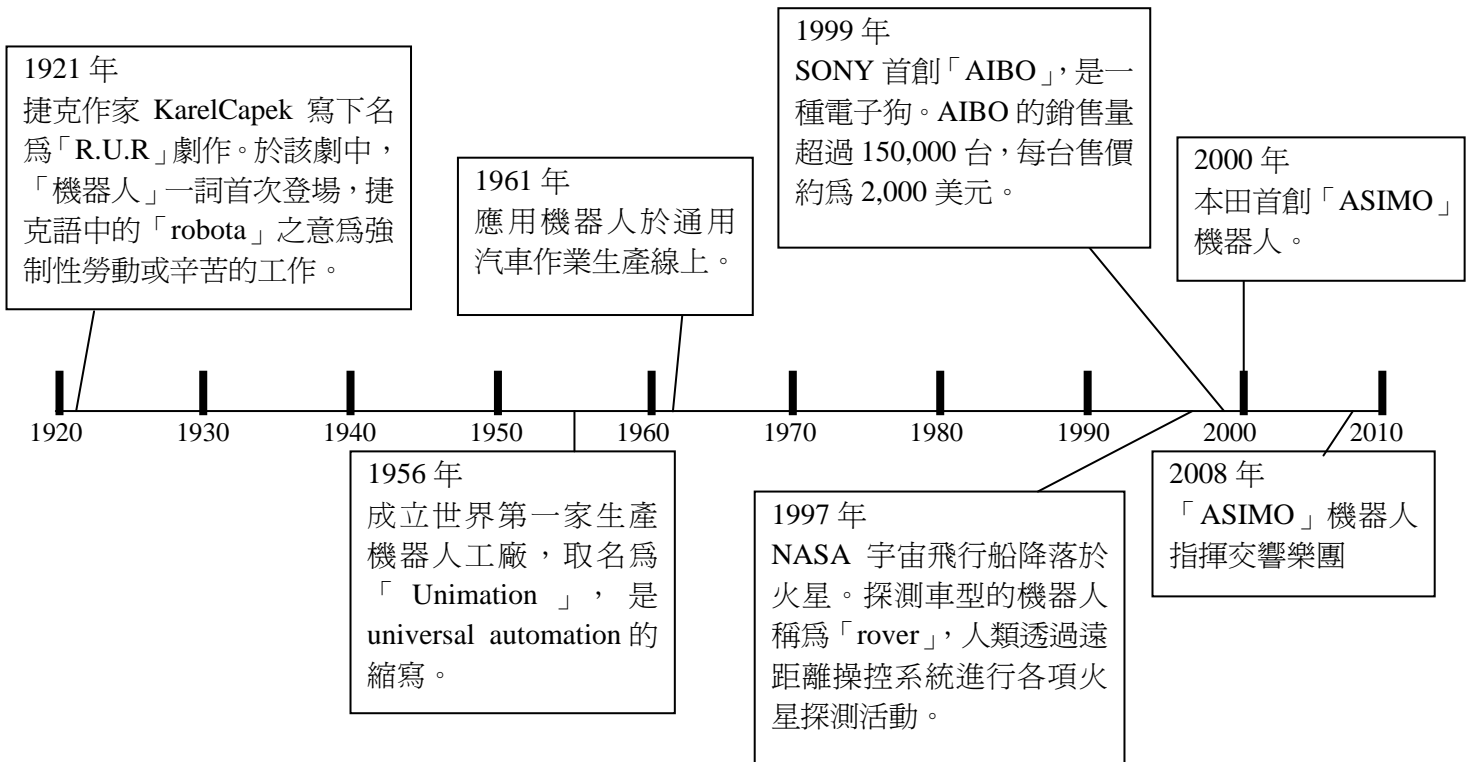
1921 年
捷克作家 KarelCapek 寫下名爲「R.U.R」劇作。於該劇中，「機器人」一詞首次登場，捷克語中的「robota」之意爲強制性勞動或辛苦的工作。

1961 年
應用機器人於通用汽車作業生產線上。

1999 年
SONY 首創「AIBO」，是一種電子狗。AIBO 的銷售量超過 150,000 台，每台售價約爲 2,000 美元。

2000 年
本田首創「ASIMO」機器人。

1920 1930 1940 1950 1960 1970 1980 1990 2000 2010

1956 年
成立世界第一家生產機器人工廠，取名爲「 Unimation 」， 是 universal automation 的縮寫。

1997 年
NASA 宇宙飛行船降落於火星。探測車型的機器人稱爲「rover」，人類透過遠距離操控系統進行各項火星探測活動。

2008 年
「ASIMO」機器人指揮交響樂團